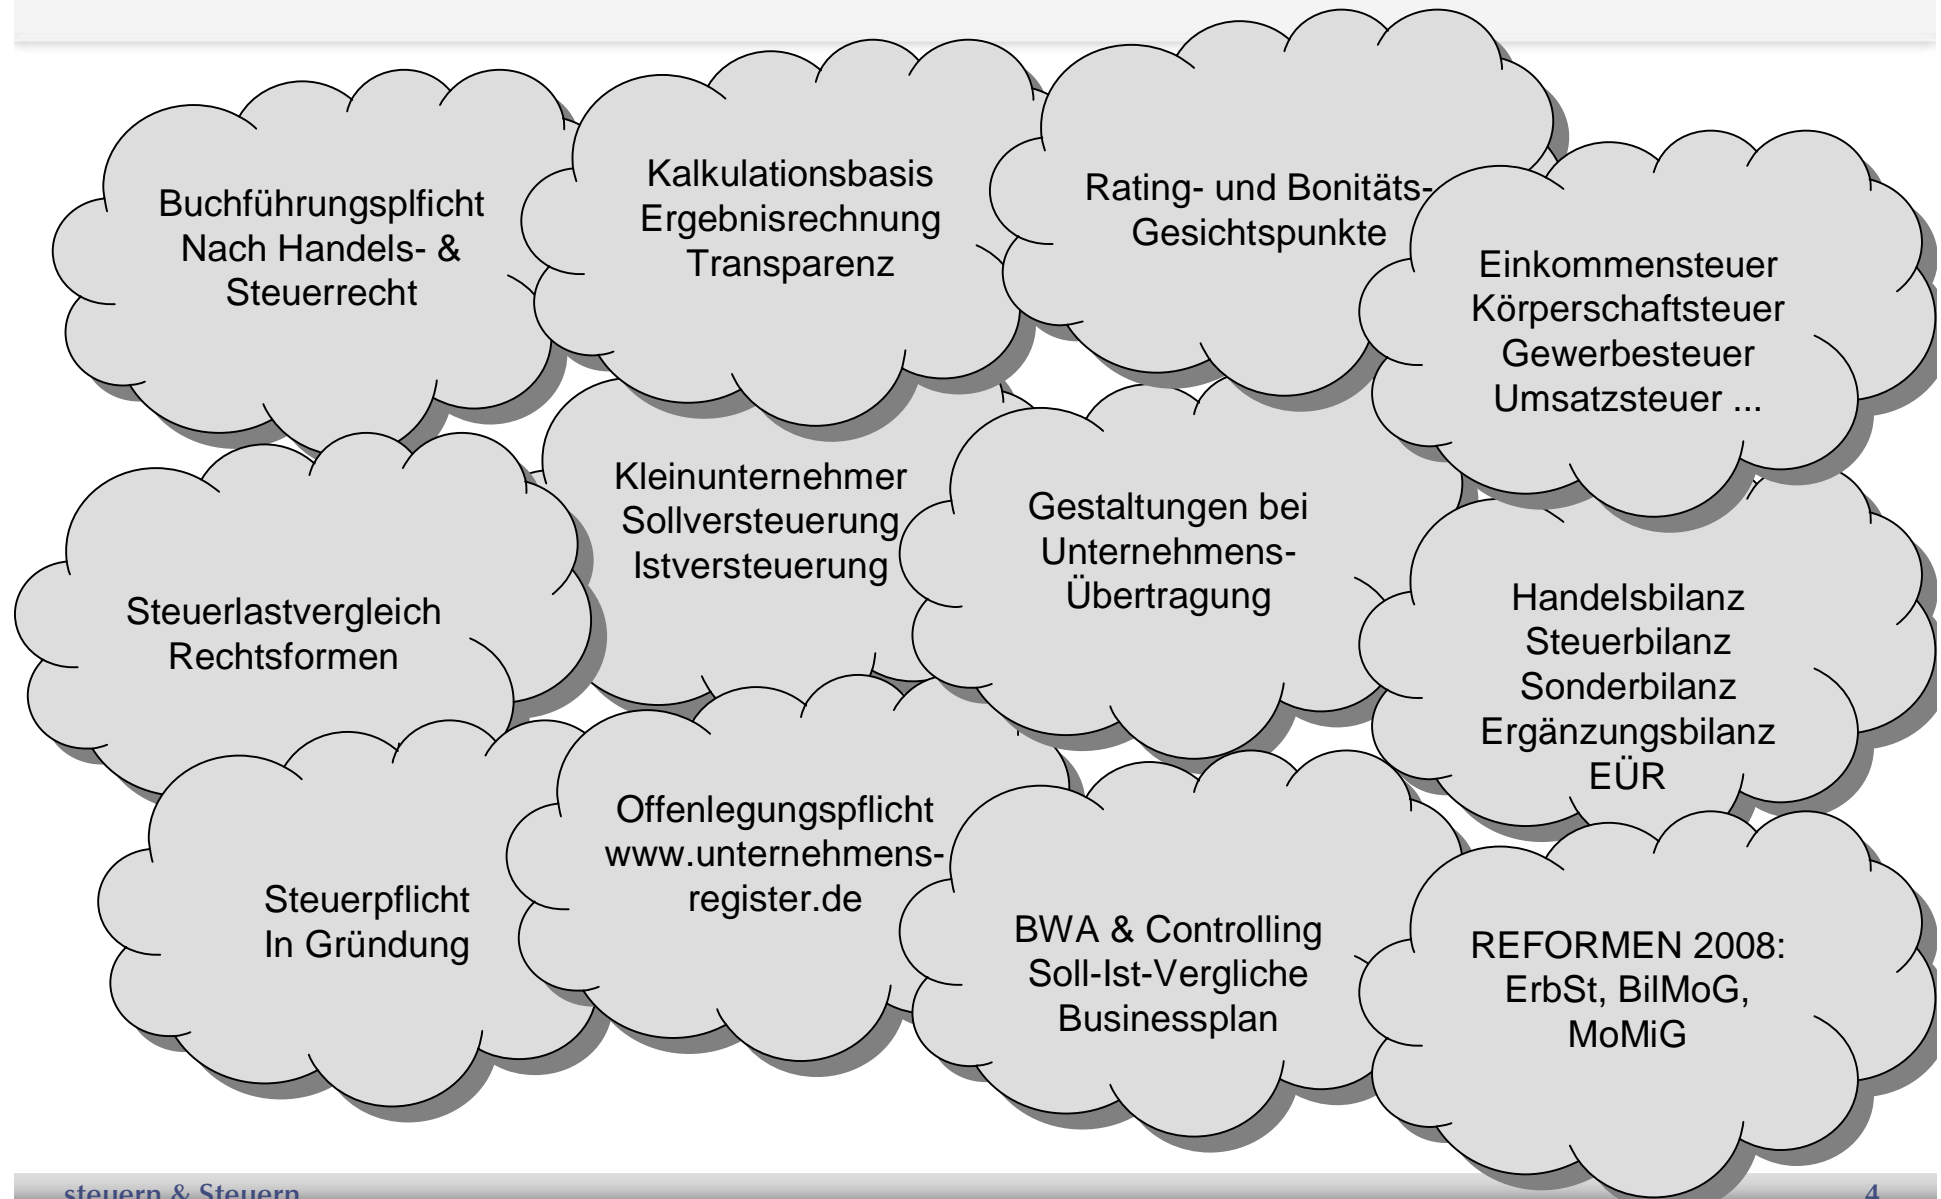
Buchführungsplficht
Nach Handels- &
Steuerrecht

Kalkulationsbasis
Ergebnisrechnung
Transparenz

Rating- und Bonitäts-
Gesichtspunkte

Einkommensteuer
Körperschaftsteuer
Gewerbesteuer
Umsatzsteuer ...

Kleinunternehmer
Sollversteuerung
Istversteuerung

Gestaltungen bei
Unternehmens-
Übertragung

Steuerlastvergleich
Rechtsformen

Handelsbilanz
Steuerbilanz
Sonderbilanz
Ergänzungsbilanz
EÜR

Steuerpflicht
In Gründung

Offenlegungspflicht
www.unternehmens-
register.de

BWA & Controlling
Soll-Ist-Vergliche
Businessplan

REFORMEN 2008:
ErbSt, BilMoG,
MoMiG

steuern & Steuern

4